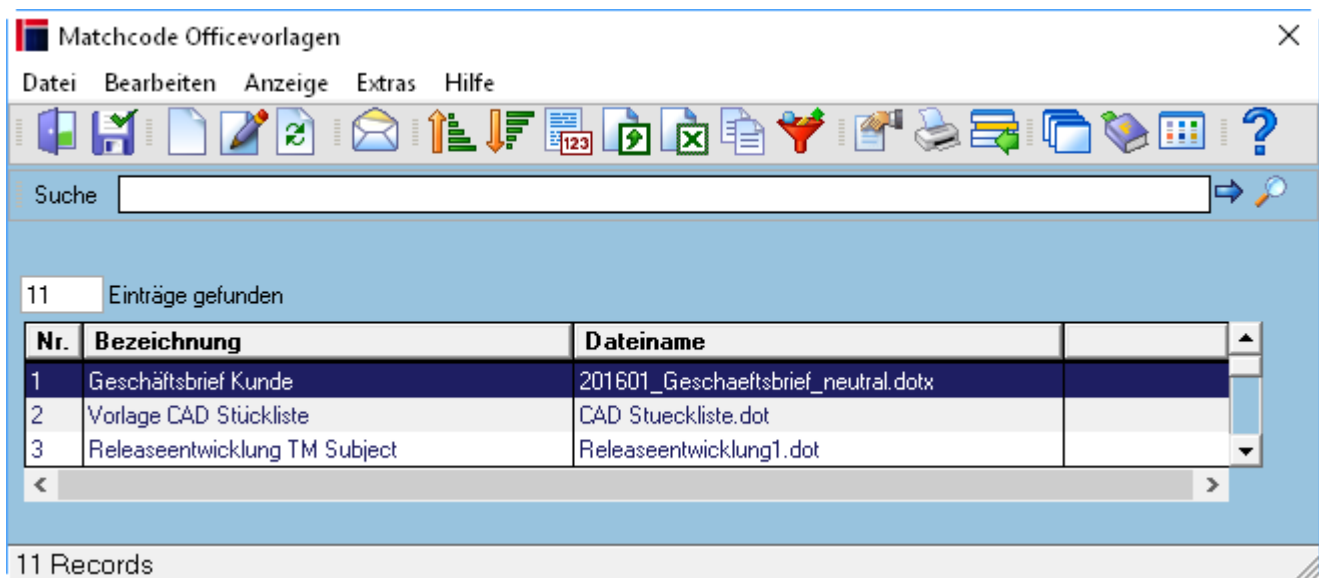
Matchcode Officevorlagen

Datei Bearbeiten Anzeige Extras Hilfe

Suche

11 Einträge gefunden

| Nr. | Bezeichnung | Dateiname | |
|---|---|---|---|
| 1 | Geschäftsbrief Kunde | 201601_Geschaeftsbrief_neutral.dotx | |
| 2 | Vorlage CAD Stückliste | CAD Stueckliste.dot | |
| 3 | Releaseentwicklung TM Subject | Releaseentwicklung1.dot | |

11 Records